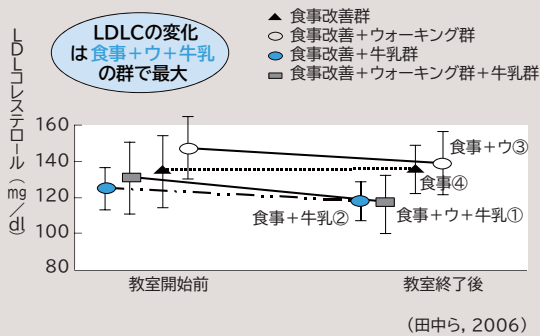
LDLCの変化は食事+ウ+牛乳の群で最大

▲ 食事改善群
○ 食事改善+ウォーキング群
● 食事改善+牛乳群
■ 食事改善+ウォーキング群+牛乳群

LDLコレステロール(mg/dl)

160
140
120
100
80

食事+ウ③
食事④
食事+牛乳②
食事+ウ+牛乳①

教室開始前
教室終了後

(田中ら, 2006)